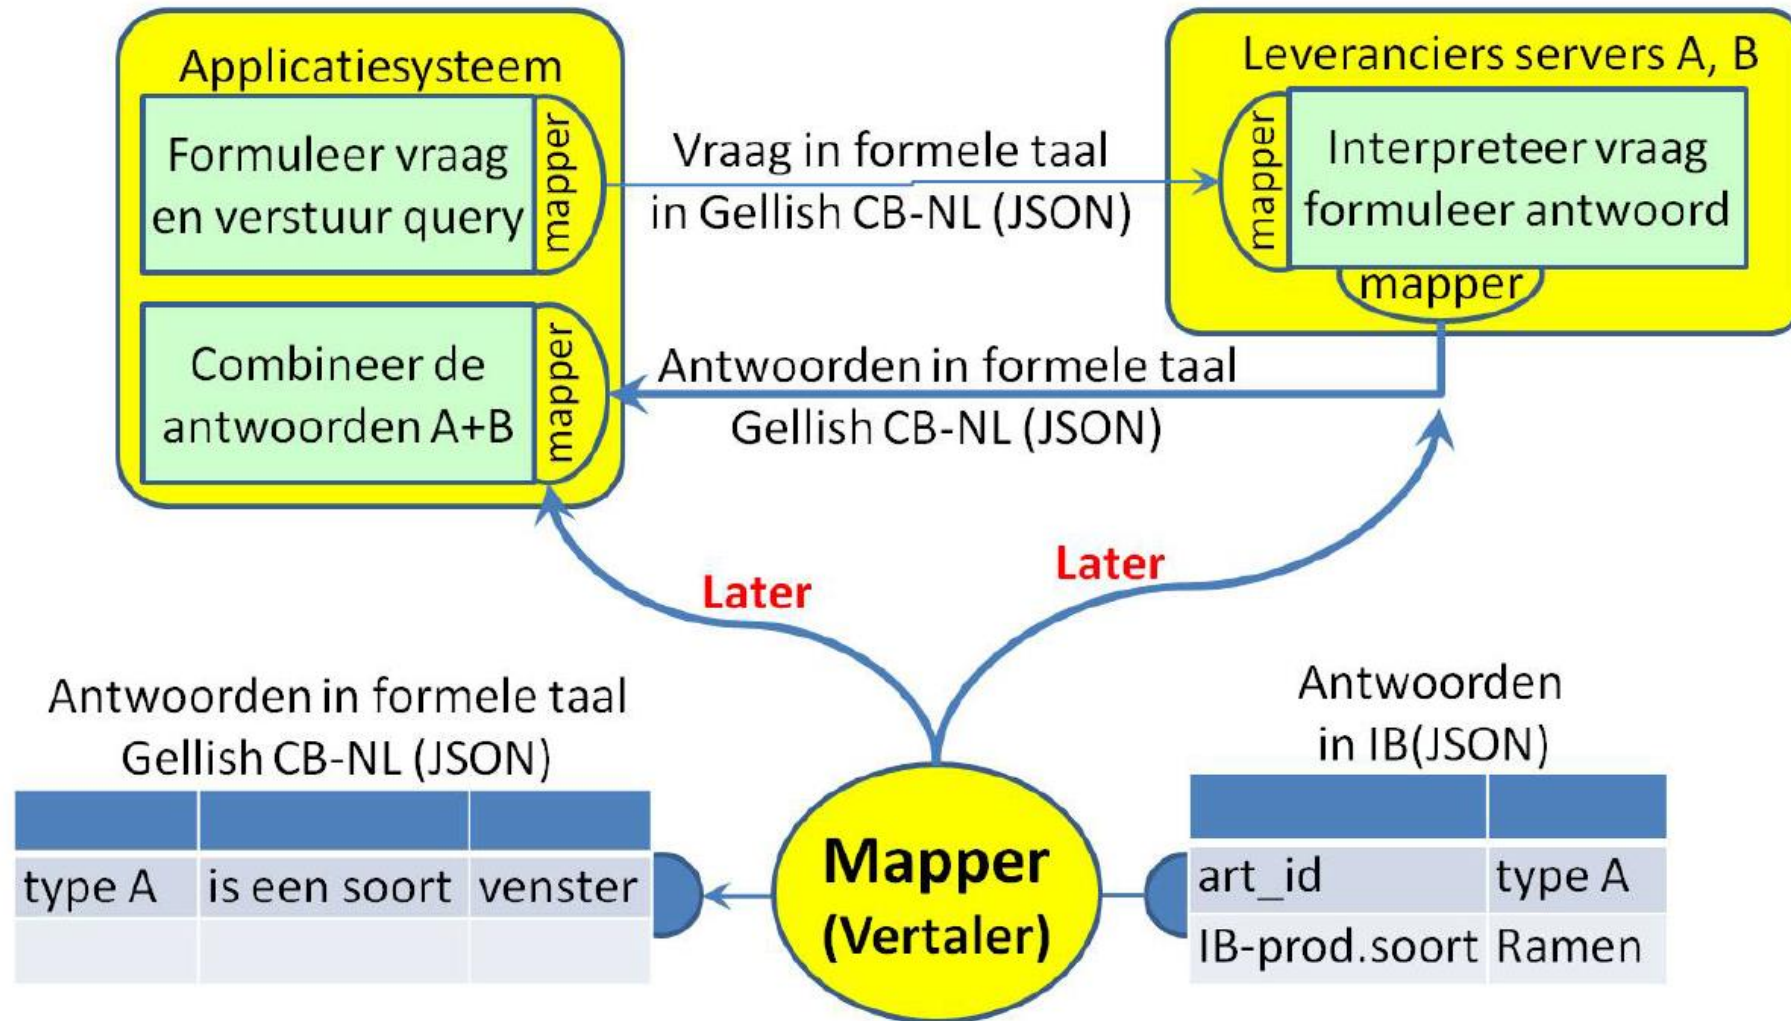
Applicatiesysteem

Formuleer vraag en verstuur query

mapper

Combineer de antwoorden A+B

mapper

Vraag in formele taal in Gellish CB-NL (JSON)

Antwoorden in formele taal Gellish CB-NL (JSON)

Leveranciers servers A, B

mapper

Interpreteer vraag formuleer antwoord

mapper

Later

Later

Antwoorden in formele taal Gellish CB-NL (JSON)

| | | |
|---|---|---|
| type A | is een soort | venster |
| | | |

Mapper (Vertaler)

Antwoorden in IB(JSON)

| | |
|---|---|
| art_id | type A |
| IB-prod.soort | Ramen |